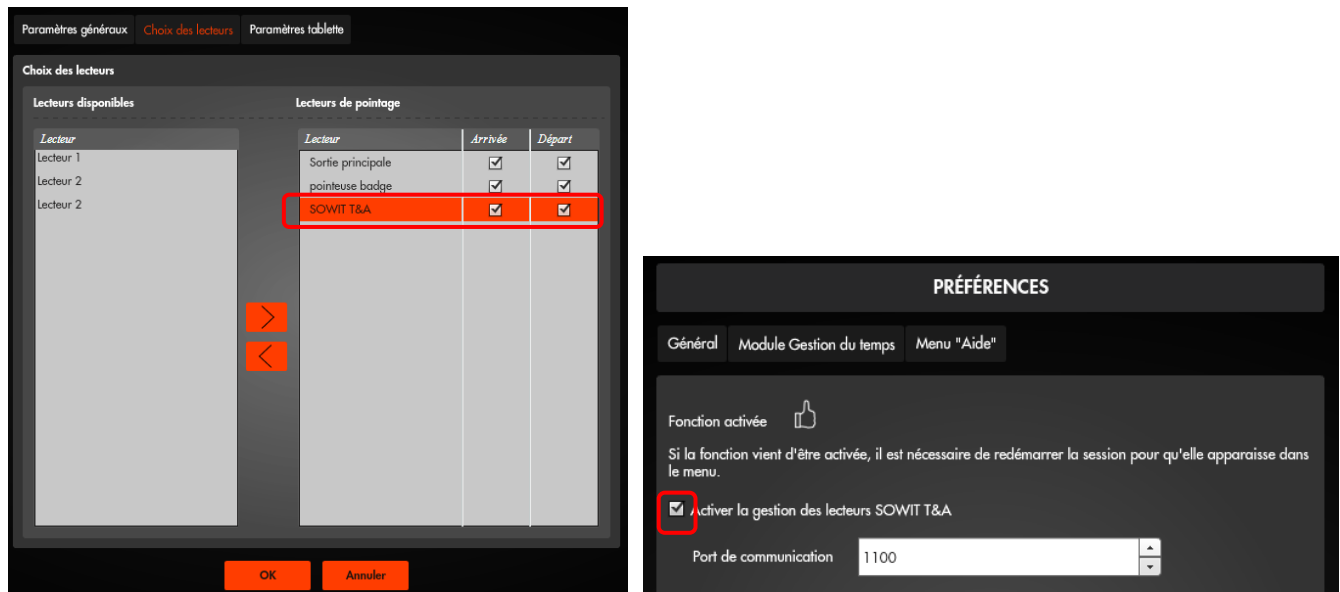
Paramètres généraux | Choix des lecteurs | Paramètres tablette

Choix des lecteurs

Lecteurs disponibles

| Lecteur |
|---|
| Lecteur 1 |
| Lecteur 2 |
| Lecteur 2 |

Lecteurs de pointage

| Lecteur | Arrivée | Départ |
|---|---|---|
| Sortie principale | ☑ | ☑ |
| pointeuse badge | ☑ | ☑ |
| SOWIT T&A | ☑ | ☑ |

OK | Annuler

PRÉFÉRENCES

Général | Module Gestion du temps | Menu "Aide"

Fonction activée

Si la fonction vient d'être activée, il est nécessaire de redémarrer la session pour qu'elle apparaisse dans le menu.

☑ Activer la gestion des lecteurs SOWIT T&A

Port de communication 1100